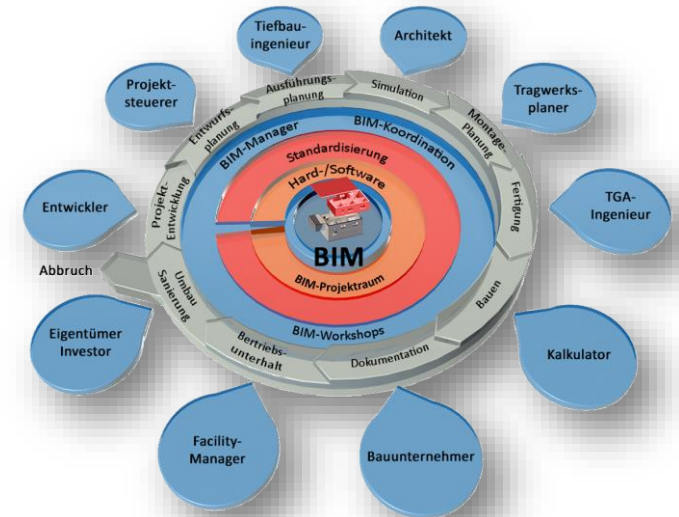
Tiefbau-ingenieur

Architekt

Projekt-steuerer

Tragwerks-planer

Entwurfs-planung

Ausführungs-planung

Simulation

Montage-Planung

BIM-Manager

BIM-Koordination

Standardisierung

Hard-/Software

Fertigung

TGA-Ingenieur

Entwickler

Projekt-Entwicklung

BIM

BIM-Projektraum

Abbruch

Umbau Sanierung

Bauen

BIM-Workshops

Eigentümer Investor

Bertriebs-unterhalt

Dokumentation

Kalkulator

Facility-Manager

Bauunternehmer